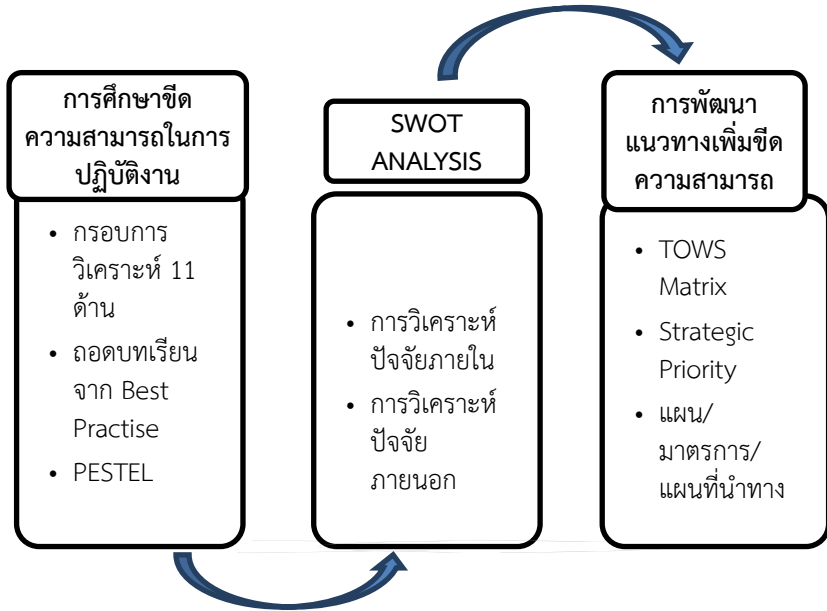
การศึกษาขีดความสามารถในการปฏิบัติงาน

- กรอบการวิเคราะห์ 11 ด้าน
- ถอดบทเรียนจาก Best Practise
- PESTEL

SWOT ANALYSIS

- การวิเคราะห์ปัจจัยภายใน
- การวิเคราะห์ปัจจัยภายนอก

การพัฒนาแนวทางเพิ่มขีดความสามารถ

- TOWS Matrix
- Strategic Priority
- แผน/มาตรการ/แผนที่นำทาง